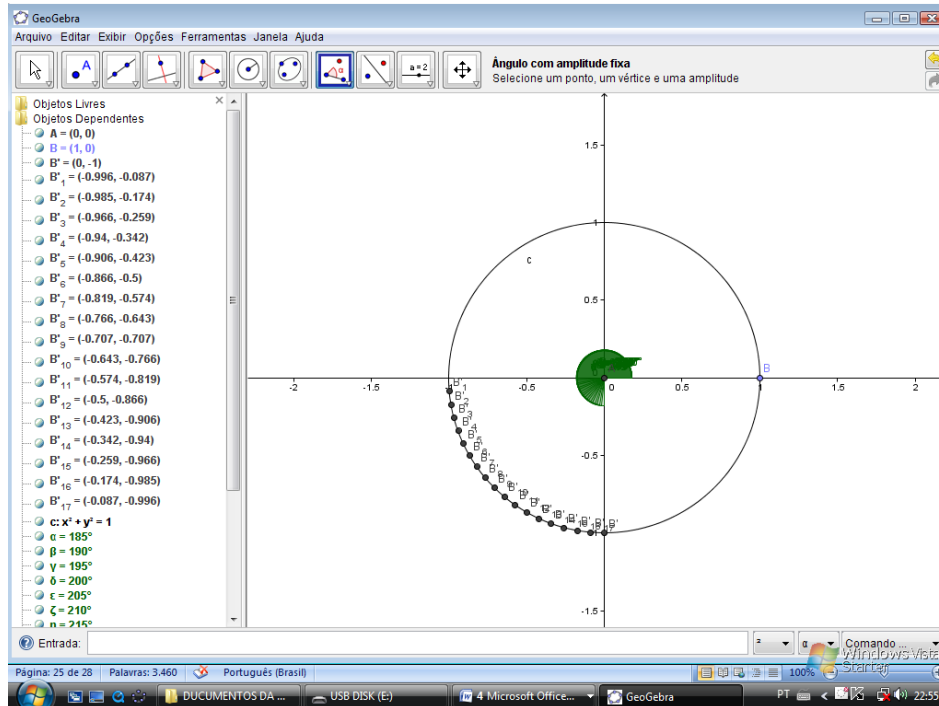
GeoGebra

Arquivo Editar Exibir Opções Ferramentas Janela Ajuda

a = 2

Ângulo com amplitude fixa
Selecione um ponto, um vértice e uma amplitude

Objetos Livres
Objetos Dependentes
A = (0, 0)
B = (1, 0)
B' = (0, -1)
$B'_1$ = (-0.996, -0.087)
$B'_2$ = (-0.985, -0.174)
$B'_3$ = (-0.966, -0.259)
$B'_4$ = (-0.94, -0.342)
$B'_5$ = (-0.906, -0.423)
$B'_6$ = (-0.866, -0.5)
$B'_7$ = (-0.819, -0.574)
$B'_8$ = (-0.766, -0.643)
$B'_9$ = (-0.707, -0.707)
$B'_{10}$ = (-0.643, -0.766)
$B'_{11}$ = (-0.574, -0.819)
$B'_{12}$ = (-0.5, -0.866)
$B'_{13}$ = (-0.423, -0.906)
$B'_{14}$ = (-0.342, -0.94)
$B'_{15}$ = (-0.259, -0.966)
$B'_{16}$ = (-0.174, -0.985)
$B'_{17}$ = (-0.087, -0.996)
c: $x^2 + y^2 = 1$
α = 185°
β = 190°
γ = 195°
δ = 200°
ε = 205°
ζ = 210°
η = 215°

1.5
1
0.5
-0.5
-1.5
-2
-1.5
-0.5
0
0.5
1.5
2
c
B
B'

Entrada:
Comando ...

Página: 25 de 28 Palavras: 3.460 Português (Brasil) 100%
Windows Vista Starter

DUCUMENTOS DA ... USB DISK (E:) 4 Microsoft Office... GeoGebra PT 22:55